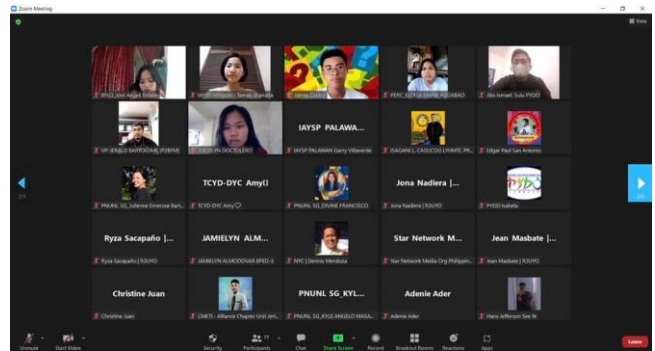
Zoom Meeting

View

BYLO_Jon Angel Embile

MSGR Venancio - Sanrac Shanada

Janiza Cariaga

PDRC_ELOISA MAINE_PAGABAO

Jiba Ismael Sulu PYDO

VP-JERALD BARTOLOME_P2BMS

JOCELYN DOCTOLERO

IAYSP PALAWA...

IAYSP PALAWAN Garry Villaverde

ISAGANI L. CASUCOG LYHMTC PR...

Edgar Paul San Antonio

PNUNL SG_Julienne Emerose Bart...

TCYD-DYC Amy()

TCYD-DYC Amy♡

PNUNL SG_DIVINE FRANCISCO

Jona Nadiera |...

Jona Nadiera | R3LYIO

PYDO Isabela

Ryza Sacapaño |...

Ryza Sacapaño | R3LYIO

JAMIELYN ALM...

JAMIELYN ALMODOVAR BPED-3

NYC | Dennis Mendoza

Star Network M...

Star Network Media Org Philippin...

Jean Masbate |...

Jean Masbate | R3LYIO

Christine Juan

Christine Juan

CMETI - Alliance Chapter Unit Jeri...

PNUNL SG_KYL...

PNUNL SG_KYLE ANGELO MAGA...

Adenie Ader

Adenie Ader

Hans Jefferson See Bi

2/4

2/4

Unmute

Start Video

Security

77

Participants

Chat

Share Screen

Record

Breakout Rooms

Reactions

Apps

Leave